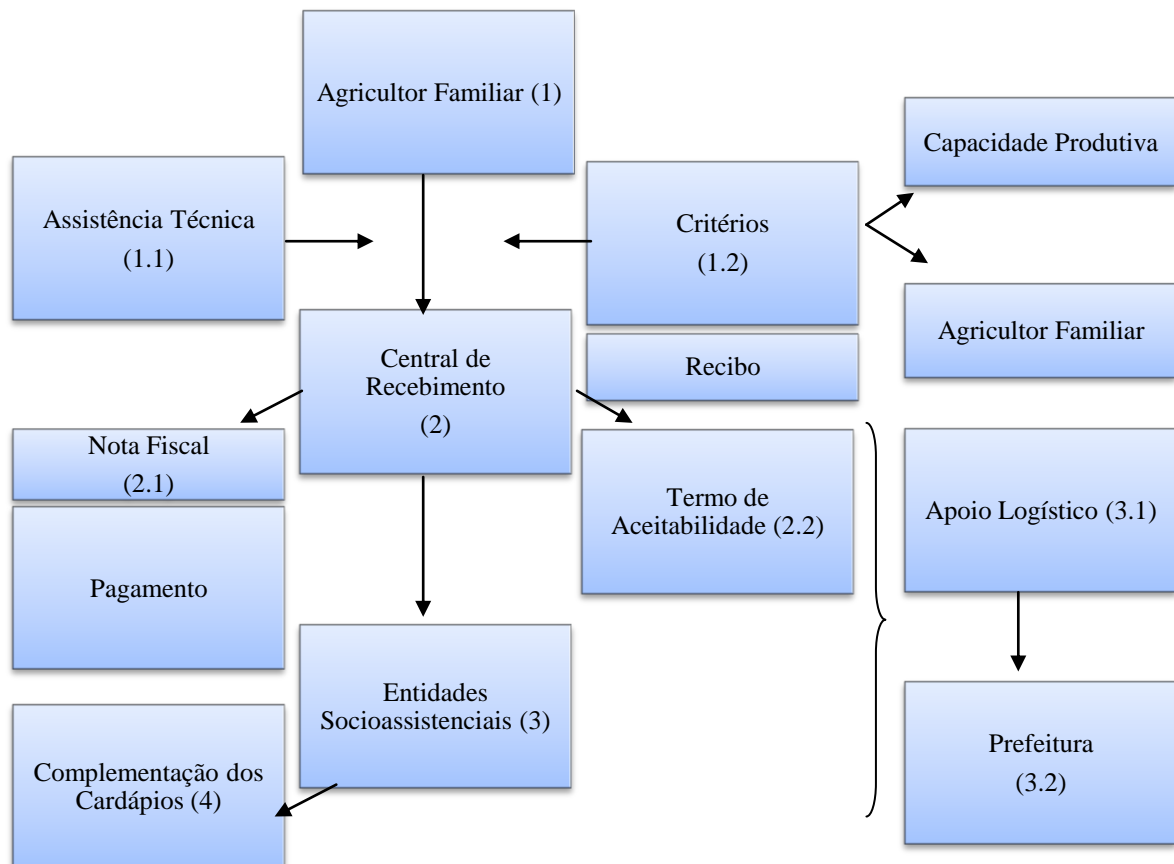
Agricultor Familiar (1)

Assistência Técnica (1.1)

Critérios (1.2)

Capacidade Produtiva

Agricultor Familiar

Central de Recebimento (2)

Recibo

Nota Fiscal (2.1)

Pagamento

Termo de Aceitabilidade (2.2)

Apoio Logístico (3.1)

Entidades Socioassistenciais (3)

Prefeitura (3.2)

Complementação dos Cardápios (4)